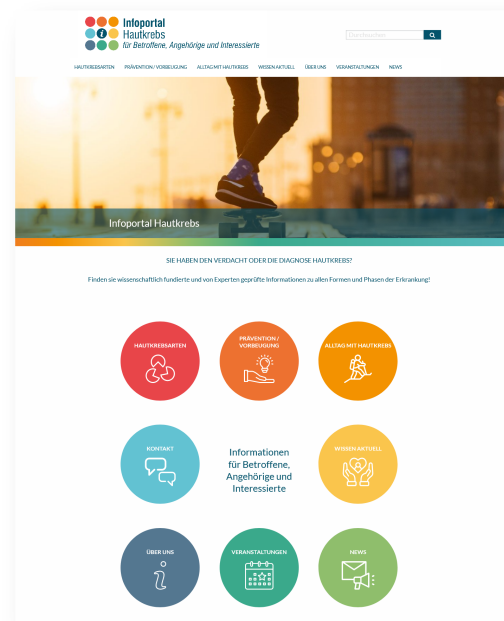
Infoportal
Hautkrebs
für Betroffene, Angehörige und Interessierte

Durchsuchen

HAUTKREBSARTEN PRÄVENTION / VORBEUGUNG ALLTAG MIT HAUTKREBS WISSEN AKTUELL ÜBER UNS VERANSTALTUNGEN NEWS

Infoportal Hautkrebs

SIE HABEN DEN VERDACHT ODER DIE DIAGNOSE HAUTKREBS?

Finden sie wissenschaftlich fundierte und von Experten geprüfte Informationen zu allen Formen und Phasen der Erkrankung!

HAUTKREBSARTEN

PRÄVENTION / VORBEUGUNG

ALLTAG MIT HAUTKREBS

KONTAKT

Informationen für Betroffene, Angehörige und Interessierte

WISSEN AKTUELL

ÜBER UNS

VERANSTALTUNGEN

NEWS